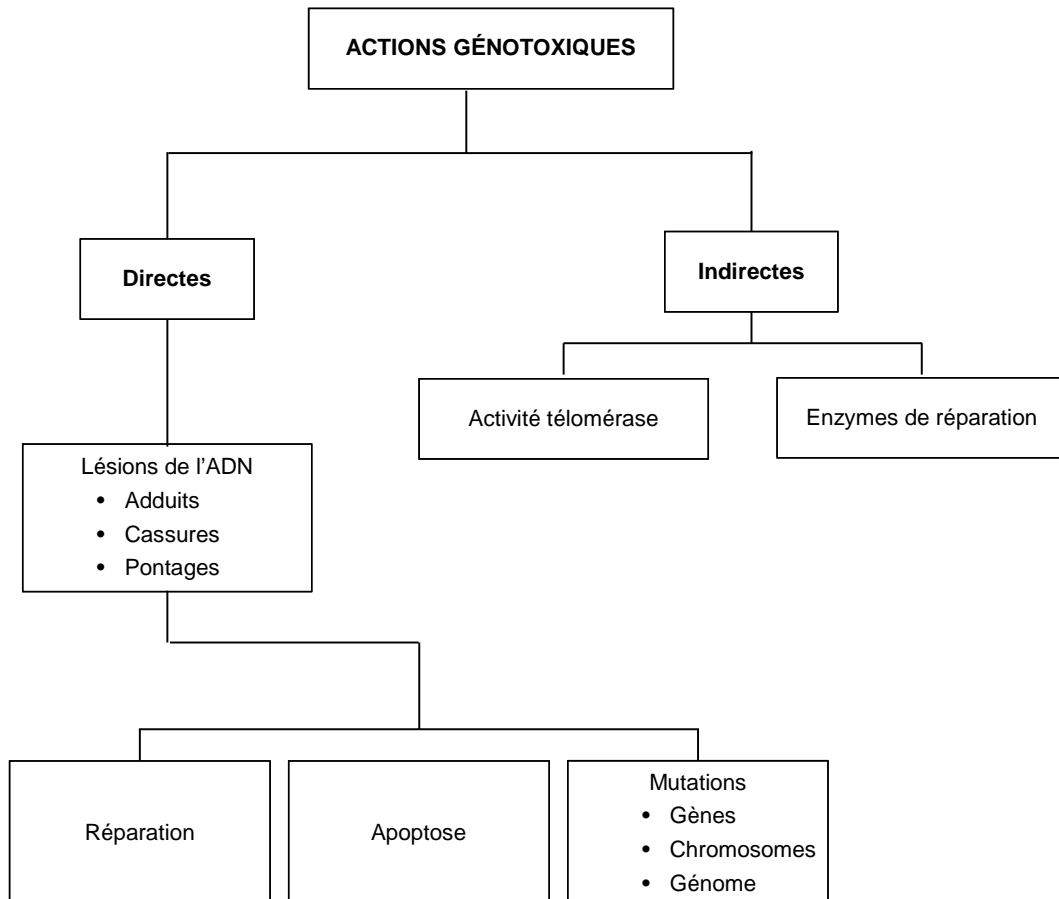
ACTIONS GÉNOTOXIQUES

Directes

Indirectes

Activité télomérase

Enzymes de réparation

Lésions de l'ADN
• Adduits
• Cassures
• Pontages

Réparation

Apoptose

Mutations
• Gènes
• Chromosomes
• Génome